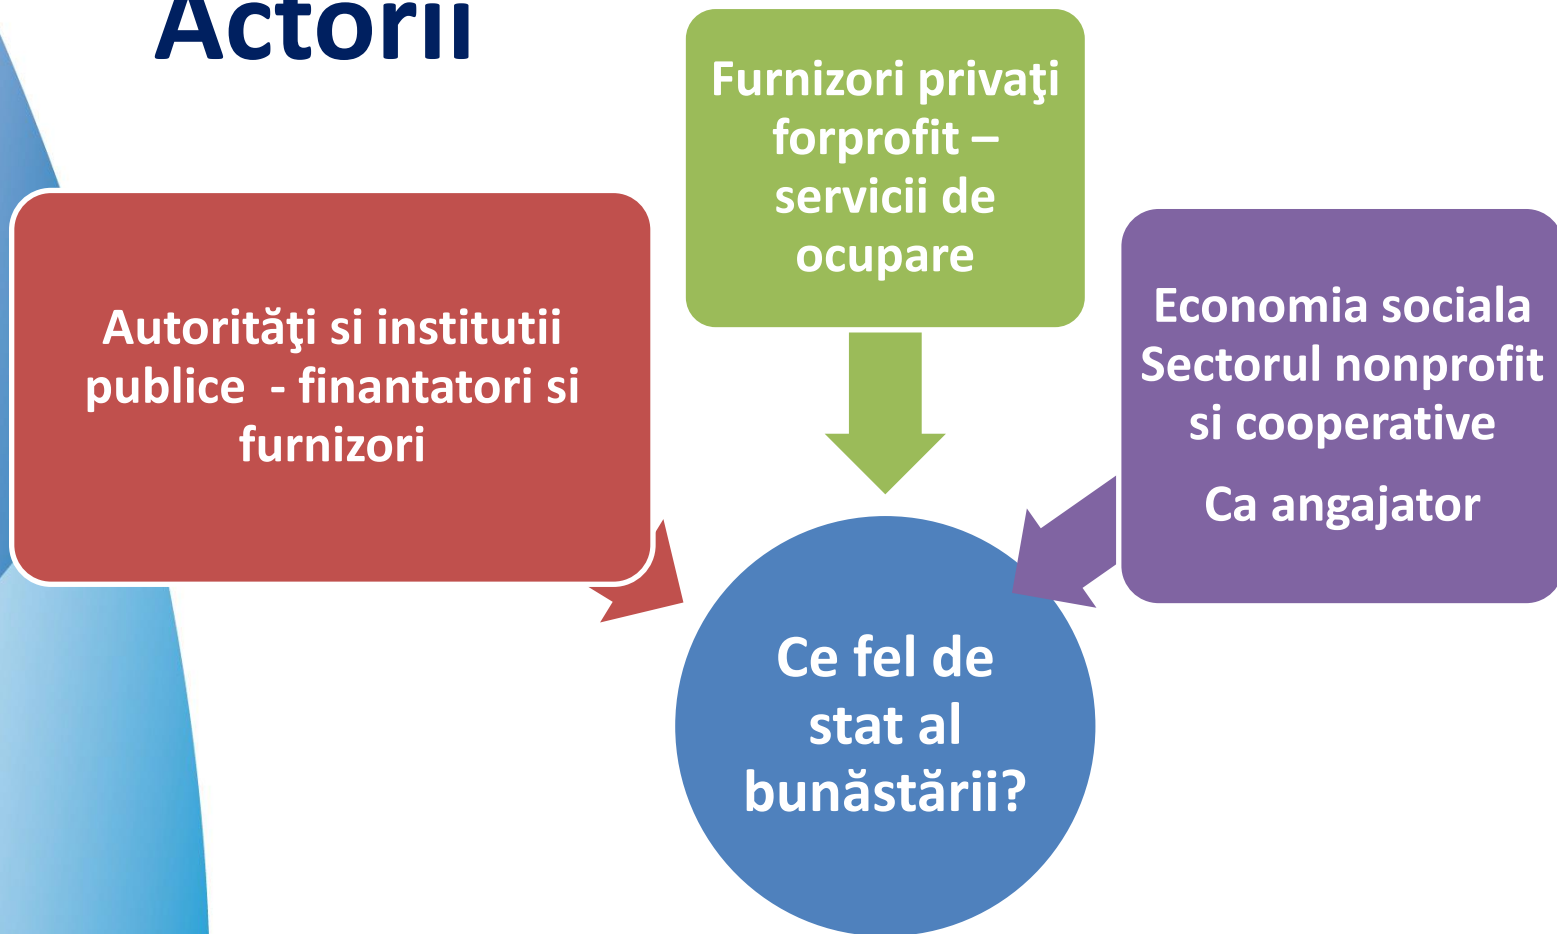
Actorii

Furnizori privaţi forprofit – servicii de ocupare

Autorităţi si institutii publice - finantatori si furnizori

Economia sociala
Sectorul nonprofit si cooperative

Ca angajator

Ce fel de stat al bunăstării?